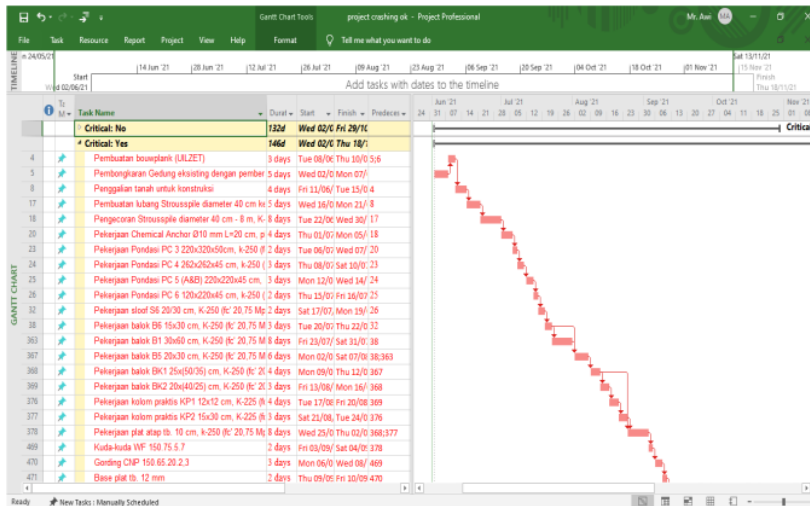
Gantt Chart Tools project crashing ok - Project Professional Mr. Awi MA

File Task Resource Report Project View Help Format Tell me what you want to do

TIMELINE

n 24/05/21 | 14 Jun '21 | 28 Jun '21 | 12 Jul '21 | 26 Jul '21 | 09 Aug '21 | 23 Aug '21 | 06 Sep '21 | 20 Sep '21 | 04 Oct '21 | 18 Oct '21 | 01 Nov '21 | Sat 13/11/21 | 15 Nov '21

Start Wed 02/06/21

Add tasks with dates to the timeline

Finish Thu 18/11/21

GANTT CHART

| | Ta M | Task Name | Durat | Start | Finish | Predeces |
|---|---|---|---|---|---|---|
| | | Critical: No | 132d | Wed 02/0 | Fri 29/10 | |
| | | Critical: Yes | 146d | Wed 02/0 | Thu 18/1 | |
| 4 | | Pembuatan bouwplank (UILZET) | 3 days | Tue 08/06 | Thu 10/0 | 5;6 |
| 5 | | Pembongkaran Gedung eksisting dengan pember | 5 days | Wed 02/0 | Mon 07/ | |
| 6 | | Penggalian tanah untuk konstruksi | 4 days | Fri 11/06/ | Tue 15/0 | 4 |
| 17 | | Pembuatan lubang Strousspile diameter 40 cm ke | 5 days | Wed 16/0 | Mon 21/ | 8 |
| 18 | | Pengecoran Strousspile diameter 40 cm - 8 m, K- | 8 days | Tue 22/06 | Wed 30/ | 17 |
| 20 | | Pekerjaan Chemical Anchor Ø10 mm L=20 cm, p | 4 days | Thu 01/07 | Mon 05/ | 18 |
| 23 | | Pekerjaan Pondasi PC 3 220x320x50cm, k-250 ( | 2 days | Tue 06/07 | Wed 07/ | 20 |
| 24 | | Pekerjaan Pondasi PC 4 262x262x45 cm, k-250 ( | 3 days | Thu 08/07 | Sat 10/0 | 23 |
| 25 | | Pekerjaan Pondasi PC 5 (A&B) 220x220x45 cm, | 3 days | Mon 12/0 | Wed 14/ | 24 |
| 26 | | Pekerjaan Pondasi PC 6 120x220x45 cm, k-250 ( | 2 days | Thu 15/07 | Fri 16/07 | 25 |
| 32 | | Pekerjaan sloof S6 20/30 cm, K-250 (fc' 20,75 M | 2 days | Sat 17/07 | Mon 19/ | 26 |
| 36 | | Pekerjaan balok B6 15x30 cm, K-250 (fc' 20,75 M | 3 days | Tue 20/07 | Thu 22/0 | 32 |
| 363 | | Pekerjaan balok B1 30x60 cm, K-250 (fc' 20,75 M | 8 days | Fri 23/07 | Sat 31/0 | 38 |
| 367 | | Pekerjaan balok B5 20x30 cm, K-250 (fc' 20,75 M | 6 days | Mon 02/0 | Sat 07/0 | 38;363 |
| 368 | | Pekerjaan balok BK1 25x(50/35) cm, K-250 (fc' 2 | 4 days | Mon 09/0 | Thu 12/0 | 367 |
| 369 | | Pekerjaan balok BK2 20x(40/25) cm, K-250 (fc' 2 | 3 days | Fri 13/08 | Mon 16/ | 368 |
| 376 | | Pekerjaan kolom praktis KP1 12x12 cm, K-225 (f | 3 days | Tue 17/08 | Fri 20/08 | 369 |
| 377 | | Pekerjaan kolom praktis KP2 15x30 cm, K-225 (f | 3 days | Sat 21/08 | Tue 24/0 | 376 |
| 378 | | Pekerjaan plat atap tb. 10 cm, k-250 (fc' 20,75 M | 8 days | Wed 25/0 | Thu 02/0 | 368;377 |
| 469 | | Kuda-kuda WF 150.75.5.7 | 2 days | Fri 03/09/ | Sat 04/0 | 378 |
| 470 | | Gording CNP 150.65.20.2,3 | 3 days | Mon 06/0 | Wed 08/ | 469 |
| 471 | | Base plat tb. 12 mm | 2 days | Thu 09/09 | Fri 10/09 | 470 |

Jun '21 | Jul '21 | Aug '21 | Sep '21 | Oct '21 | Nov '21
24 31 07 14 21 28 05 12 19 26 02 09 16 23 30 06 13 20 27 04 11 18 25 01

Critical

Ready New Tasks : Manually Scheduled